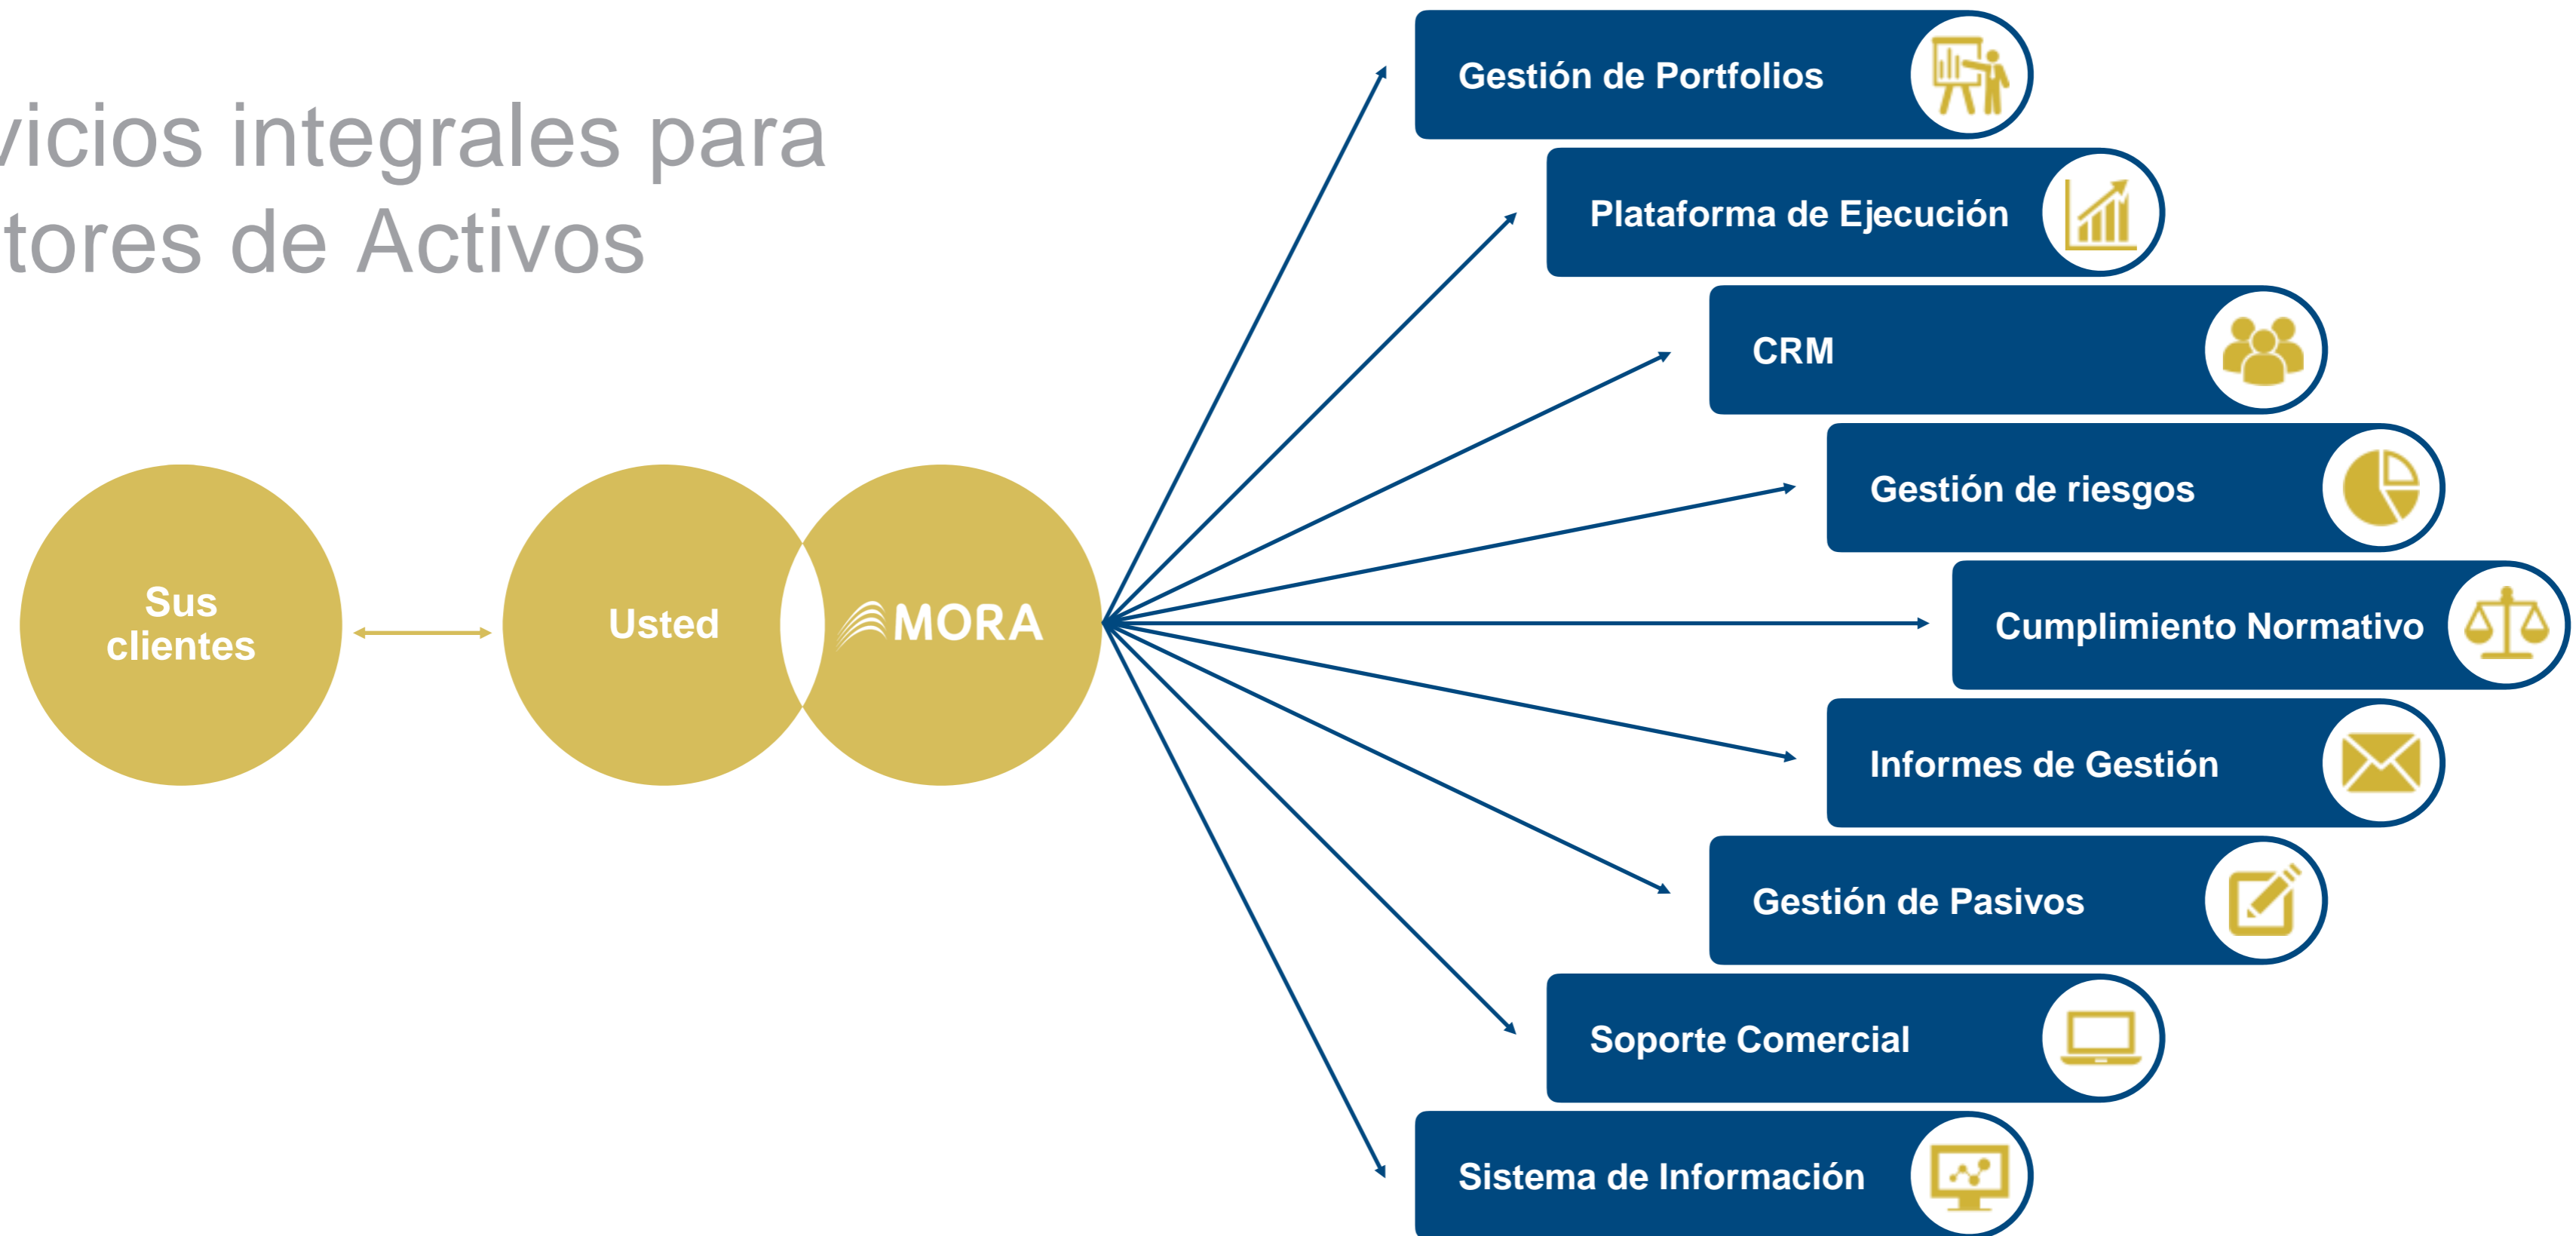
vicios integrales para
tores de Activos

Sus clientes

Usted

MORA

Gestión de Portfolios

Plataforma de Ejecución

CRM

Gestión de riesgos

Cumplimiento Normativo

Informes de Gestión

Gestión de Pasivos

Soporte Comercial

Sistema de Información